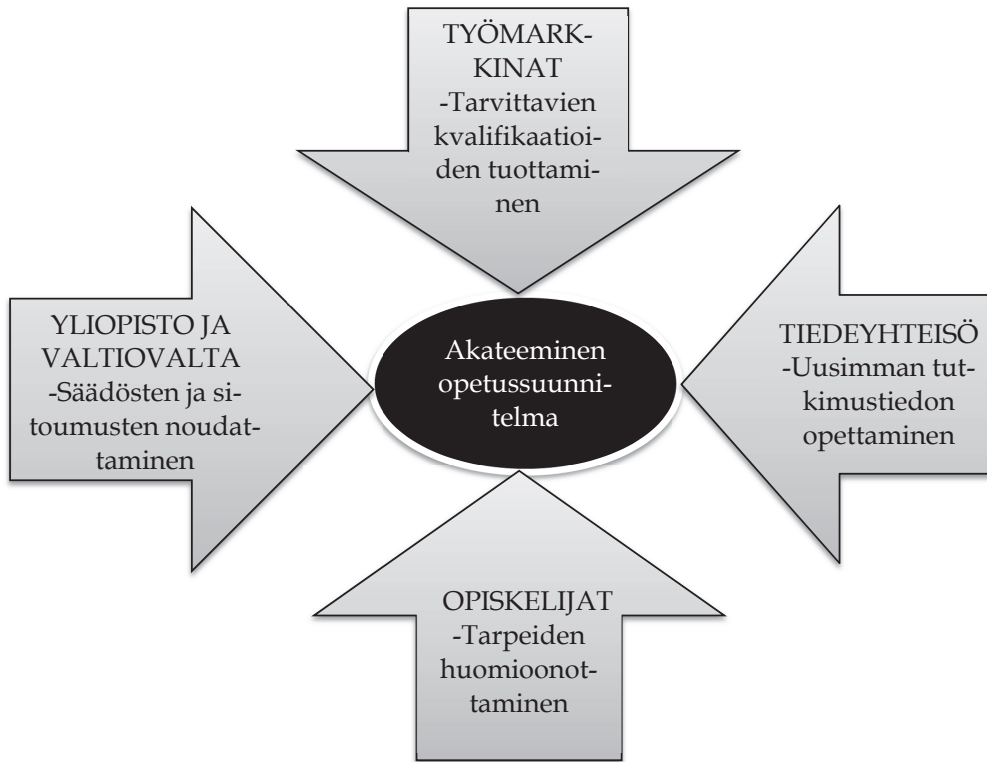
TYÖMARKKINAT
-Tarvittavien kvalifikaatioiden tuottaminen

YLIOPISTO JA VALTIOVALTA
-Säädösten ja sitoumusten noudattaminen

Akateeminen opetussuunnitelma

TIEDEYHTEISÖ
-Uusimman tutkimustiedon opettaminen

OPISKELIJAT
-Tarpeiden huomioonottaminen